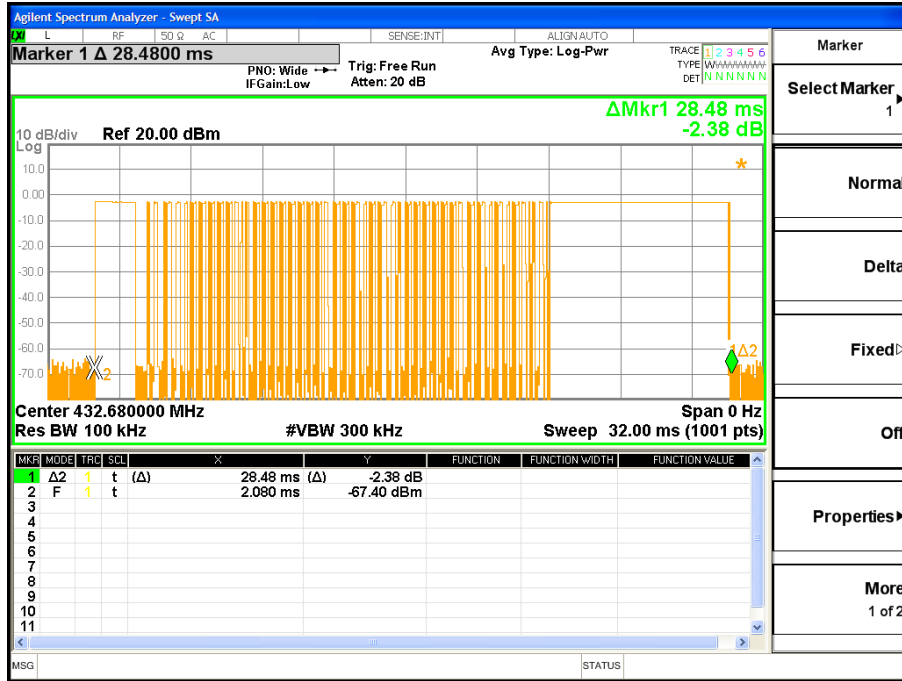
Agilent Spectrum Analyzer - Swept SA

L RF 50 Ω AC SENSE:INT ALIGN AUTO

Marker 1 Δ 28.4800 ms

PNO: Wide IFGain:Low

Trig: Free Run Atten: 20 dB

Avg Type: Log-Pwr

TRACE 1 2 3 4 5 6
TYPE WWWWWW
DET N N N N N N

ΔMkr1 28.48 ms
-2.38 dB

10 dB/div Ref 20.00 dBm
Log

10.0
0.00
-10.0
-20.0
-30.0
-40.0
-50.0
-60.0
-70.0

X2

1Δ2

Center 432.680000 MHz
Span 0 Hz
Res BW 100 kHz
#VBW 300 kHz
Sweep 32.00 ms (1001 pts)

| MKR | MODE | TRC | SCL | X | Y | FUNCTION | FUNCTION WIDTH | FUNCTION VALUE |
|---|---|---|---|---|---|---|---|---|
| 1 | Δ2 | 1 | t | (Δ) 28.48 ms | (Δ) -2.38 dB | | | |
| 2 | F | 1 | t | 2.080 ms | -67.40 dBm | | | |
| 3 | | | | | | | | |
| 4 | | | | | | | | |
| 5 | | | | | | | | |
| 6 | | | | | | | | |
| 7 | | | | | | | | |
| 8 | | | | | | | | |
| 9 | | | | | | | | |
| 10 | | | | | | | | |
| 11 | | | | | | | | |

MSG STATUS

Marker

Select Marker
1

Normal

Delta

Fixed

Off

Properties

More
1 of 2